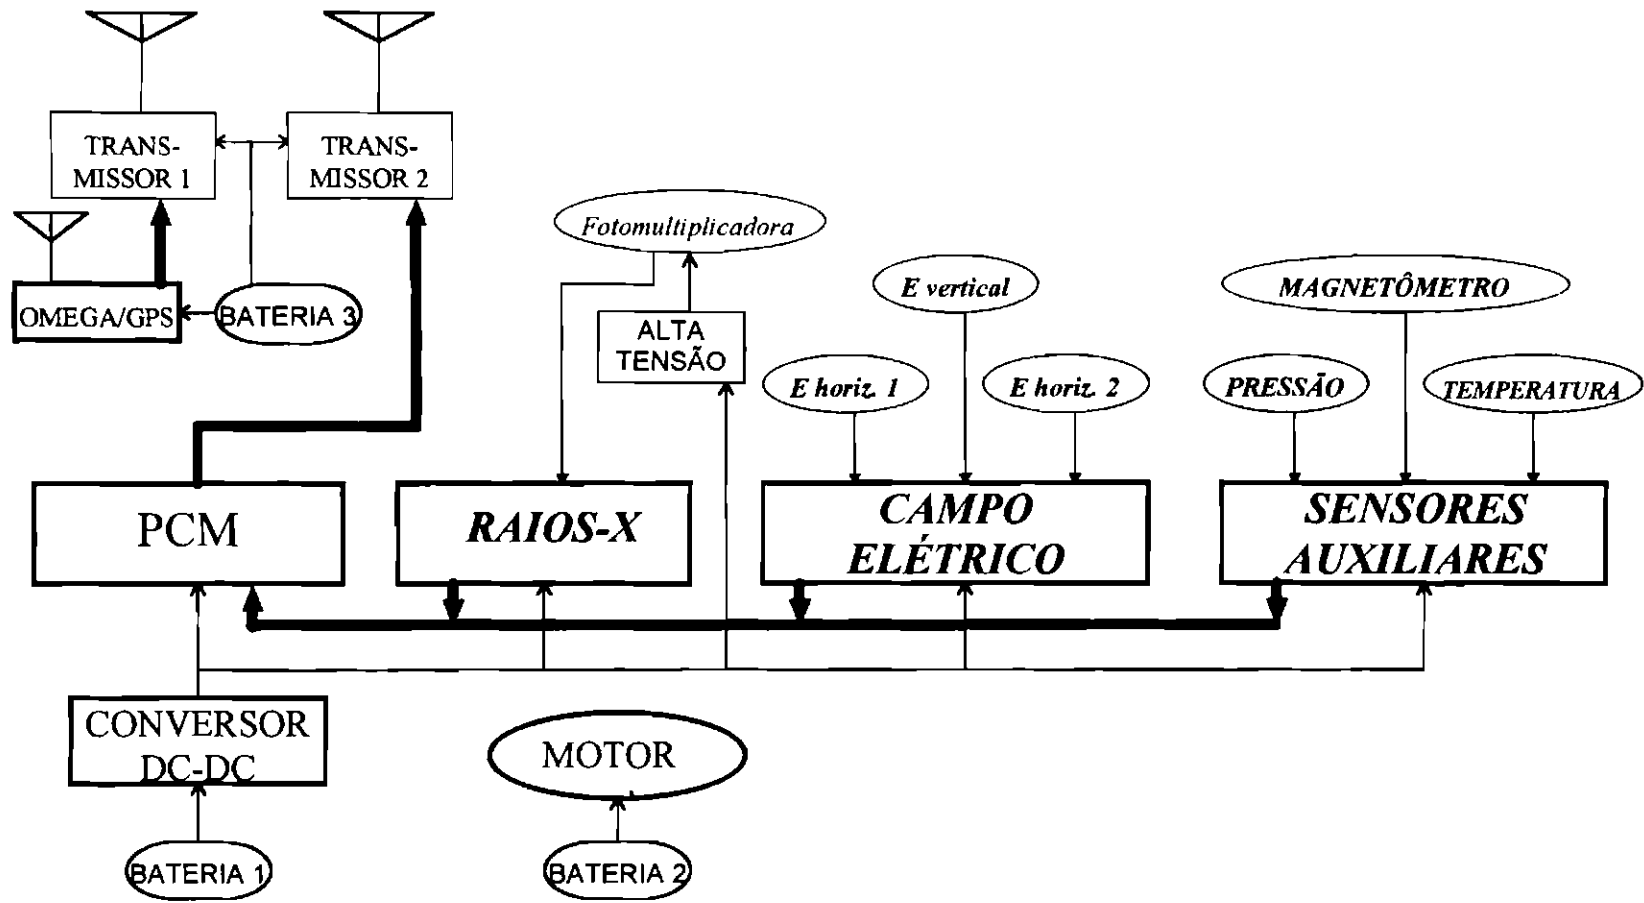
TRANS-
MISSOR 1

TRANS-
MISSOR 2

OMEGA/GPS

BATERIA 3

Fotomultiplicadora

ALTA
TENSÃO

E vertical

MAGNETÔMETRO

E horiz. 1

E horiz. 2

PRESSÃO

TEMPERATURA

PCM

RAIOS-X

CAMPO
ELÉTRICO

SENSORES
AUXILIARES

CONVERSOR
DC-DC

MOTOR

BATERIA 1

BATERIA 2